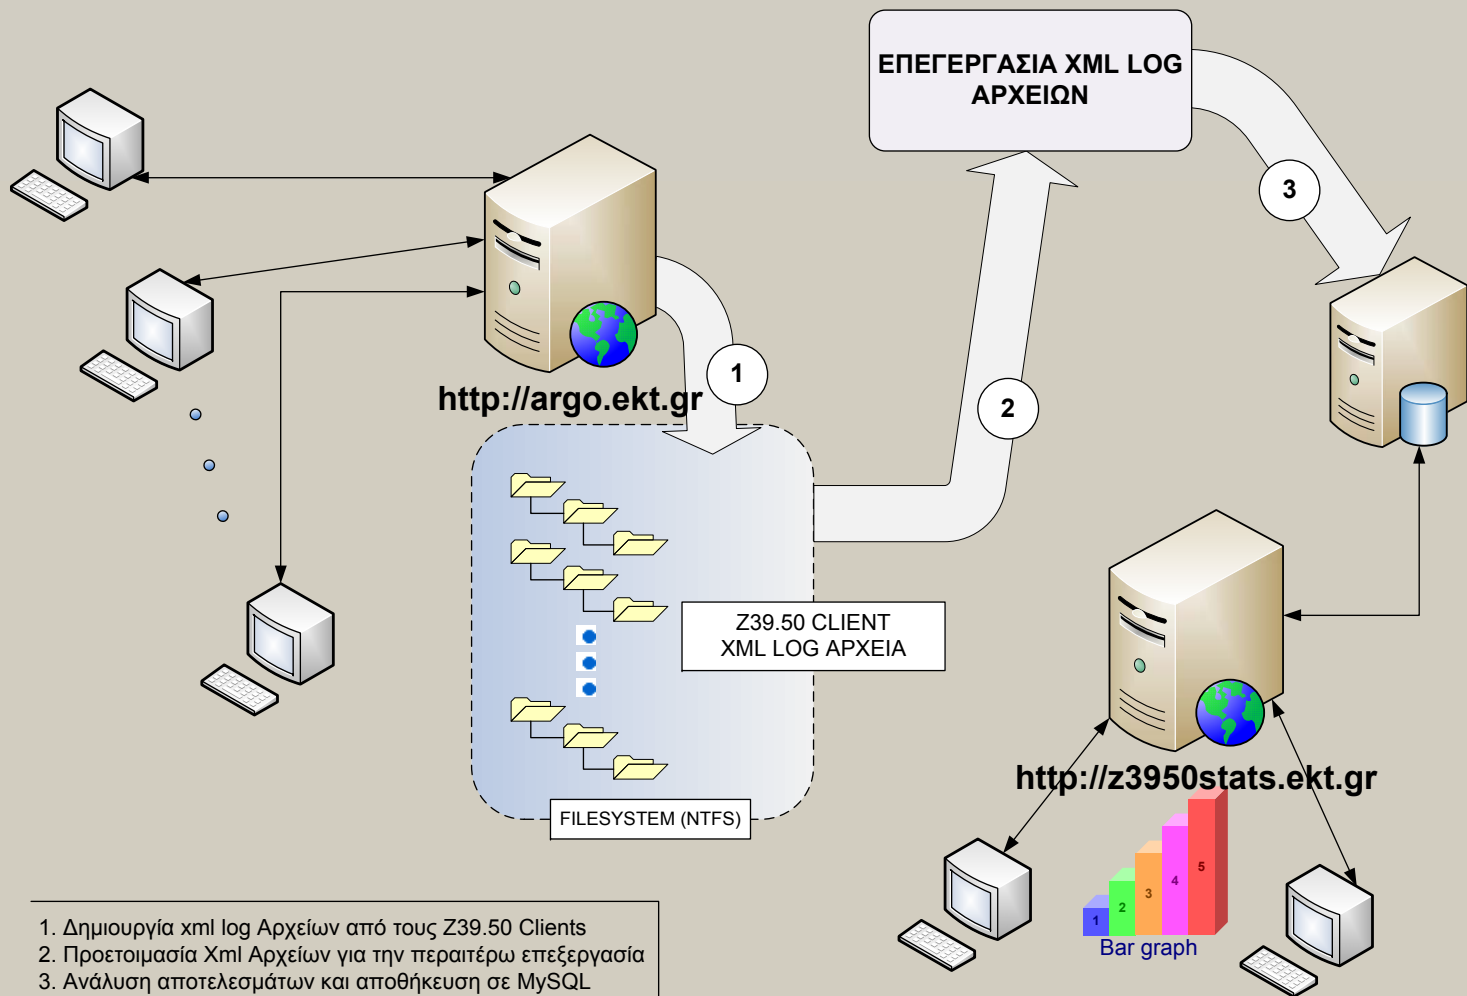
ΕΠΕΓΕΡΓΑΣΙΑ XML LOG ΑΡΧΕΙΩΝ

3

1

http://argo.ekt.gr

2

Z39.50 CLIENT
XML LOG ΑΡΧΕΙΑ

FILESYSTEM (NTFS)

http://z3950stats.ekt.gr

1 2 3 4 5
Bar graph

1. Δημιουργία xml log Αρχείων από τους Z39.50 Clients
2. Προετοιμασία Xml Αρχείων για την περαιτέρω επεξεργασία
3. Ανάλυση αποτελεσμάτων και αποθήκευση σε MySQL